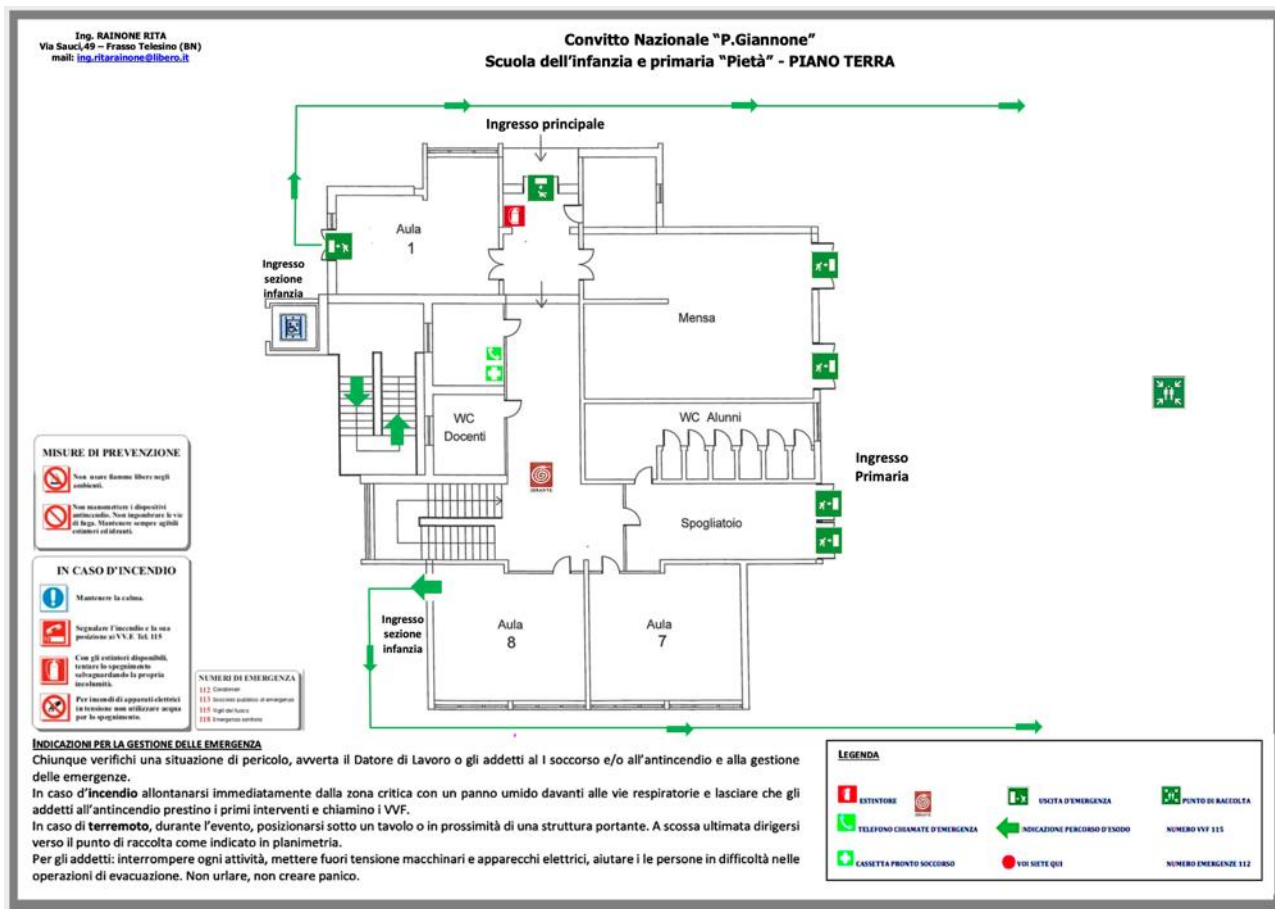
Ing. RAINONE RITA
Via Sauci,49 – Frasso Telesino (BN)
mail: ing.ritarainone@libero.it

Convitto Nazionale "P.Giannone"
Scuola dell'infanzia e primaria "Pietà" - PIANO TERRA

Ingresso principale

Aula
1

Ingresso sezione infanzia

Mensa

WC Docenti

WC Alunni

Ingresso Primaria

Spogliatoio

Ingresso sezione infanzia

Aula
8

Aula
7

MISURE DI PREVENZIONE

Non usare fiamme libere negli ambienti.

Non manomettere i dispositivi antincendio. Non ingombrare le vie di fuga. Mantenere sempre agibili estintori ed idranti.

IN CASO D'INCENDIO

Mantenere la calma.

Segnalare l'incendio e la sua posizione ai VV.F. Tel. 115

Con gli estintori disponibili, tentare lo spegnimento salvaguardando la propria incolumità.

Per incendi di apparati elettrici in tensione non utilizzare acqua per lo spegnimento.

NUMERI DI EMERGENZA
112 Carabinieri
113 Soccorso pubblico di emergenza
115 Vigili del fuoco
118 Emergenza sanitaria

INDICAZIONI PER LA GESTIONE DELLE EMERGENZA
Chiunque verifichi una situazione di pericolo, avverta il Datore di Lavoro o gli addetti al I soccorso e/o all'antincendio e alla gestione delle emergenze.
In caso d'incendio allontanarsi immediatamente dalla zona critica con un panno umido davanti alle vie respiratorie e lasciare che gli addetti all'antincendio prestino i primi interventi e chiamino i VVF.
In caso di terremoto, durante l'evento, posizionarsi sotto un tavolo o in prossimità di una struttura portante. A scossa ultimata dirigersi verso il punto di raccolta come indicato in planimetria.
Per gli addetti: interrompere ogni attività, mettere fuori tensione macchinari e apparecchi elettrici, aiutare i le persone in difficoltà nelle operazioni di evacuazione. Non urlare, non creare panico.

LEGENDA
ESTINTORE
USCITA D'EMERGENZA
PUNTO DI RACCOLTA
TELEFONO CHIAMATE D'EMERGENZA
INDICAZIONE PERCORSO D'ESODO
NUMERO VVF 115
CASSETTA PRONTO SOCCORSO
VOI SIETE QUI
NUMERO EMERGENZE 112